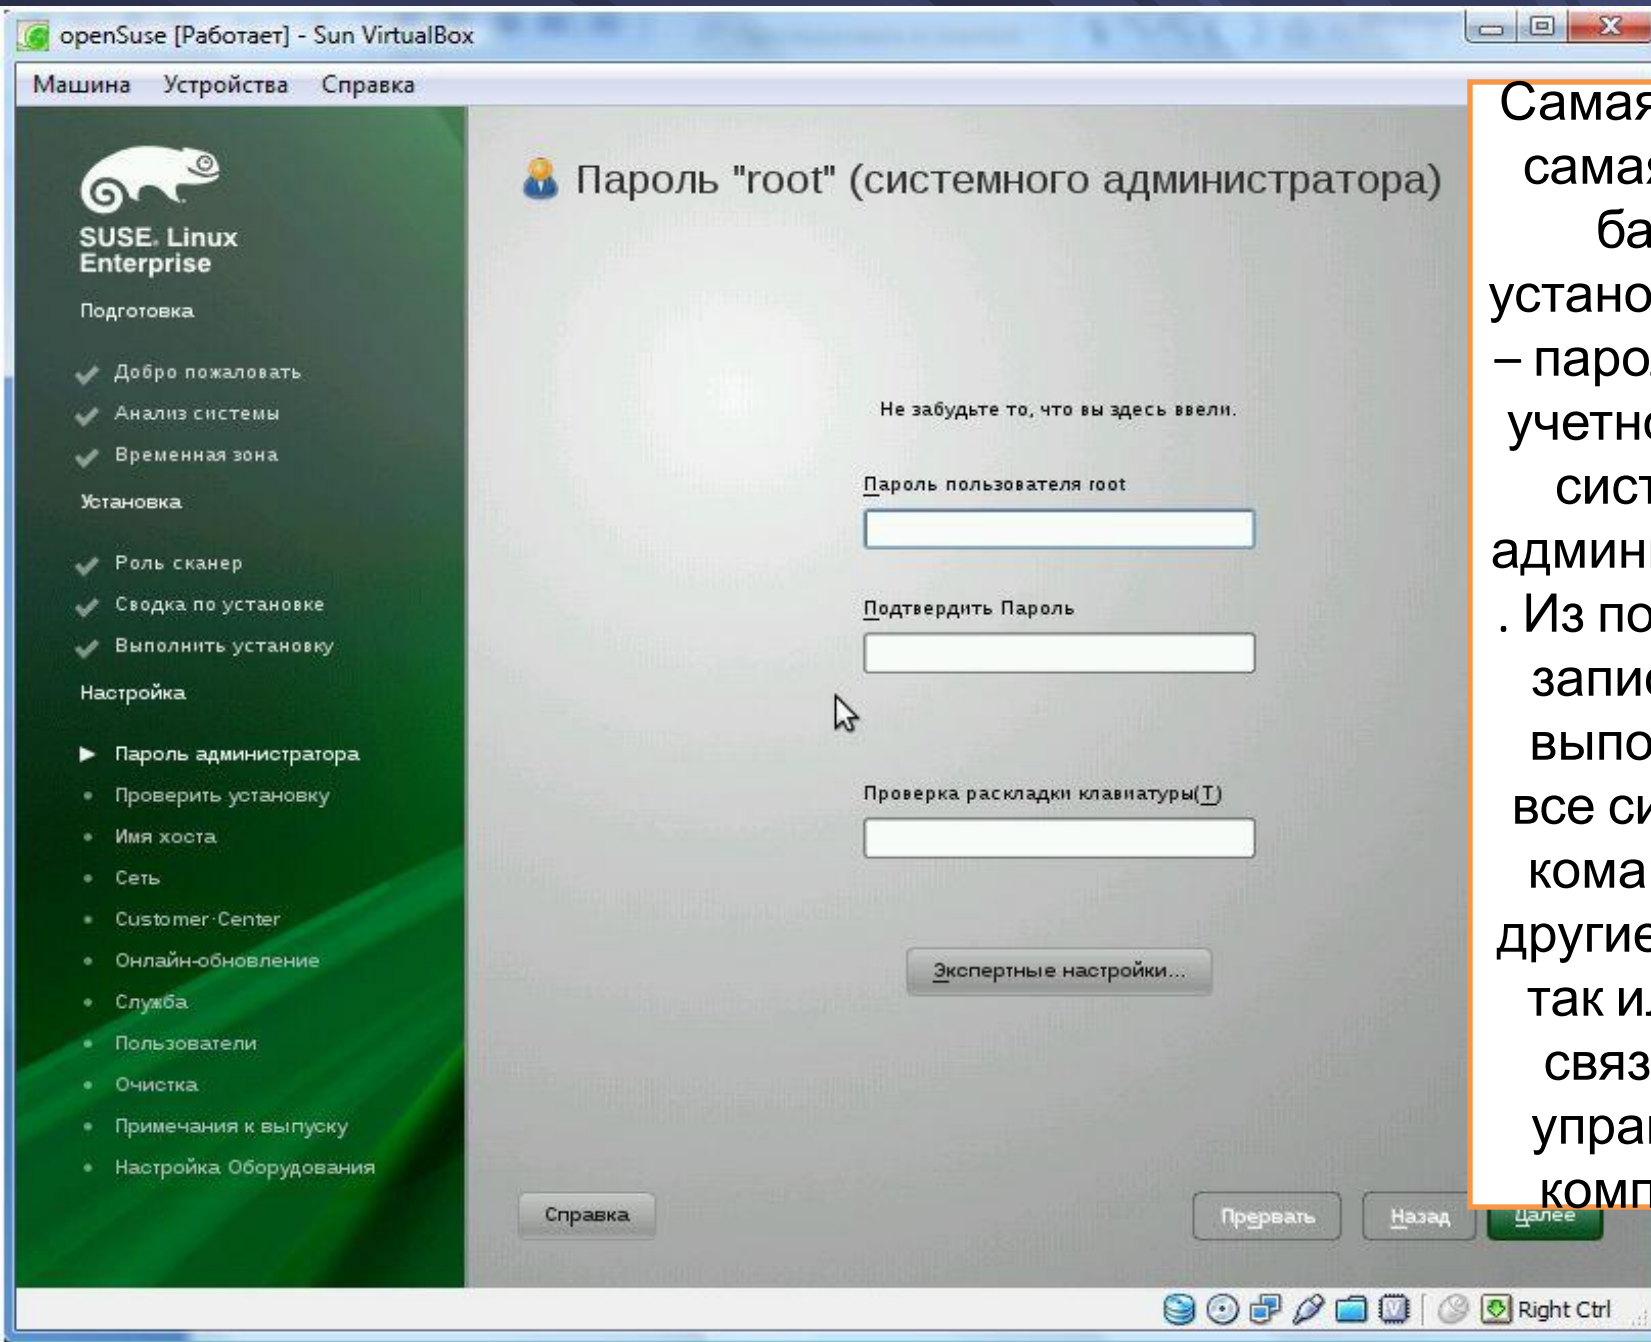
openSuse [Работает] - Sun VirtualBox

Машина Устройства Справка

SUSE. Linux Enterprise

Подготовка

Добро пожаловать
Анализ системы
Временная зона

Установка

Роль сканер
Сводка по установке
Выполнить установку

Настройка

Пароль администратора
Проверить установку
Имя хоста
Сеть
Customer Center
Онлайн-обновление
Служба
Пользователи
Очистка
Примечания к выпуску
Настройка Оборудования

Пароль "root" (системного администратора)

Не забудьте то, что вы здесь ввели.

Пароль пользователя root

Подтвердить Пароль

Проверка раскладки клавиатуры(T)

Экспертные настройки...

Справка

Прервать Назад Далее

Right Ctrl

Самая
самая
ба
устано
– паро
учетно
сист
админ
. Из по
запис
выпо
все си
кома
другие
так и
связ
упра
комп